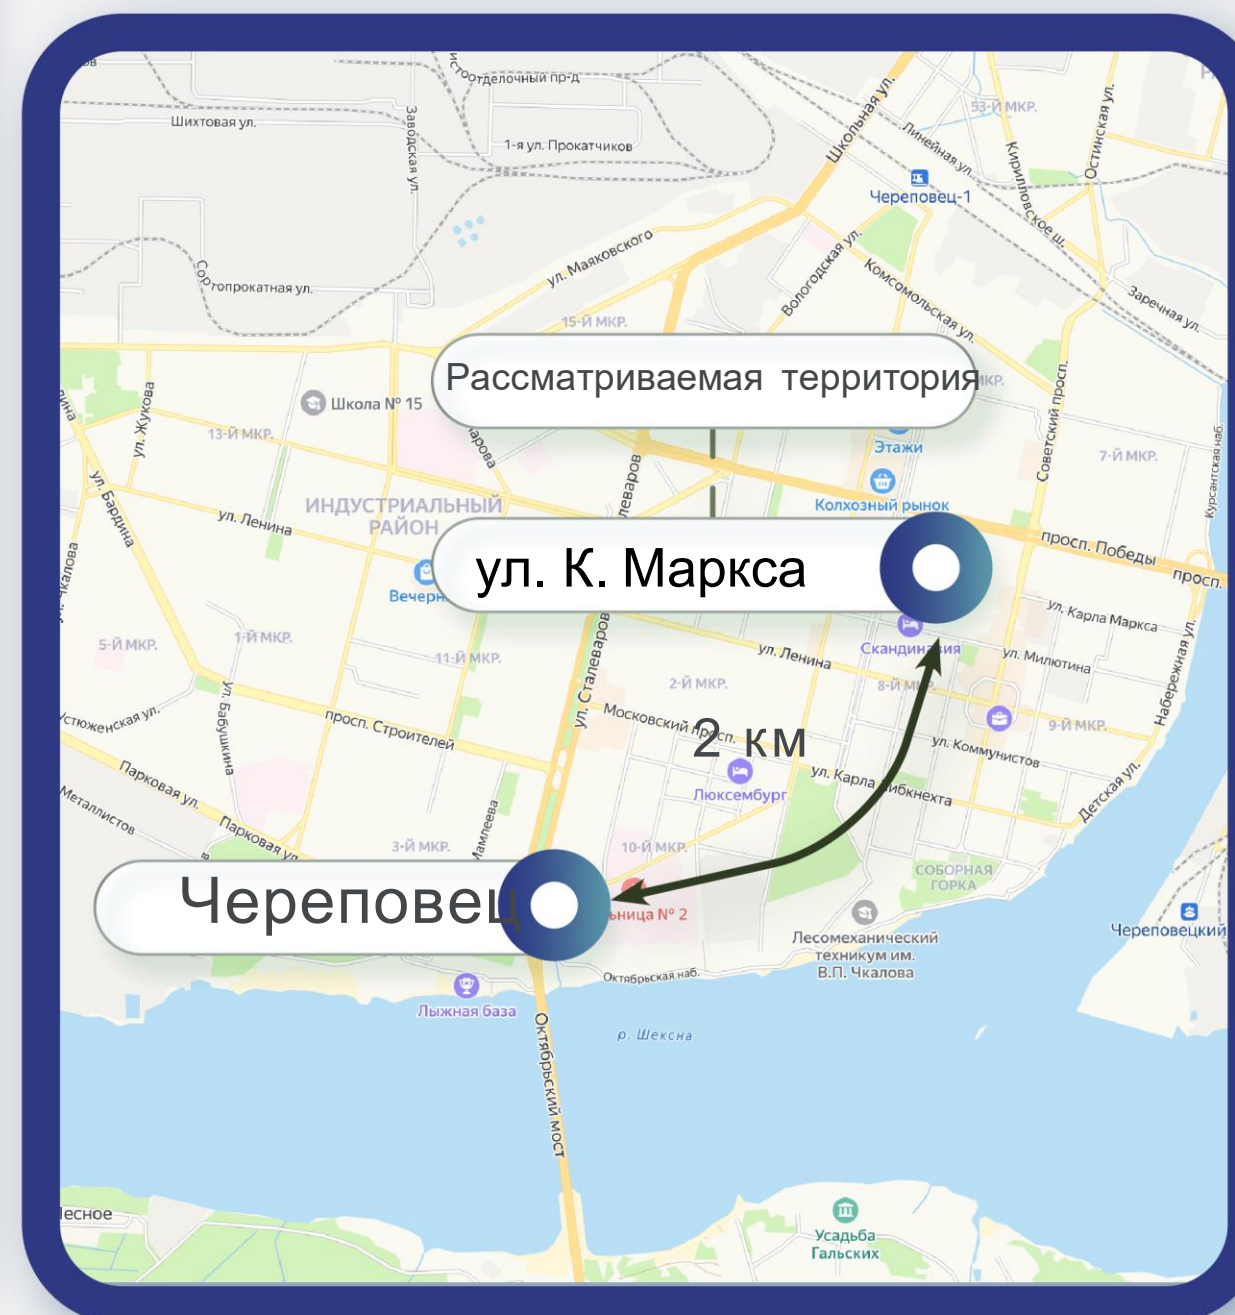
Рассматриваемая территория

ул. К. Маркса

2 км

Череповец

Отделочный пр-д
Шихтовая ул.
Заводская ул.
1-я ул. Прокатчиков
Школьная ул.
53-й МКР.
Линейная ул.
Кирилловское ш.
Остинская ул.
Череповец-1
ул. Маяковского
Вологодская ул.
Комсомольская ул.
Заречная ул.
Сортопрокатная ул.
15-й МКР.
Школа № 15
ул. Жукова
13-й МКР.
Этажи
Советский просп.
7-й МКР.
Курсантская наб.
ИНДУСТРИАЛЬНЫЙ РАЙОН
ул. Ленина
ул. Бардина
Колхозный рынок
просп. Победы
просп.
Вечерн
ул. Карла Маркса
5-й МКР.
1-й МКР.
11-й МКР.
ул. Сталеваров
ул. Ленина
Скандинавия
ул. Милютина
Набережная ул.
2-й МКР.
8-й МКР.
Устюженская ул.
ул. Бабушкина
просп. Строителей
Московский просп.
9-й МКР.
ул. Коммунистов
Парковая ул.
Люксембург
ул. Карла Либкнехта
Детская ул.
Металлистов
Парковая ул.
3-й МКР.
Мамлеева
10-й МКР.
СОБОРНАЯ ГОРКА
больница № 2
Лесомеханический техникум им. В.П. Чкалова
Череповецкий
Октябрьская наб.
Лыжная база
р. Шексна
Октябрьский мост
Лесное
Усадьба Гальских